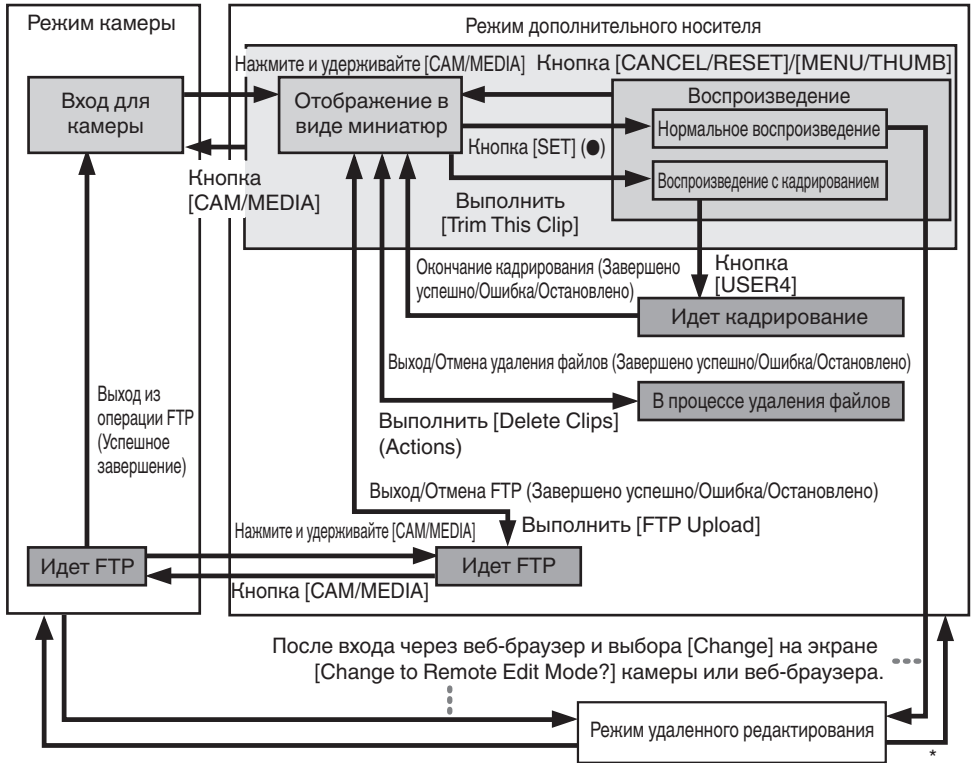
Режим камеры

Режим дополнительного носителя

Нажмите и удерживайте [CAM/MEDIA]

Кнопка [CANCEL/RESET]/[MENU/THUMB]

Вход для камеры

Отображение в виде миниатюр

Воспроизведение

Нормальное воспроизведение

Кнопка [SET] (●)

Воспроизведение с кадрированием

Кнопка [CAM/MEDIA]

Выполнить [Trim This Clip]

Окончание кадрирования (Завершено успешно/Ошибка/Остановлено)

Кнопка [USER4]

Идет кадрирование

Выход/Отмена удаления файлов (Завершено успешно/Ошибка/Остановлено)

Выход из операции FTP (Успешное завершение)

Выполнить [Delete Clips] (Actions)

В процессе удаления файлов

Выход/Отмена FTP (Завершено успешно/Ошибка/Остановлено)

Нажмите и удерживайте [CAM/MEDIA]

Выполнить [FTP Upload]

Идет FTP

Идет FTP

Кнопка [CAM/MEDIA]

После входа через веб-браузер и выбора [Change] на экране [Change to Remote Edit Mode?] камеры или веб-браузера.

Режим удаленного редактирования

*